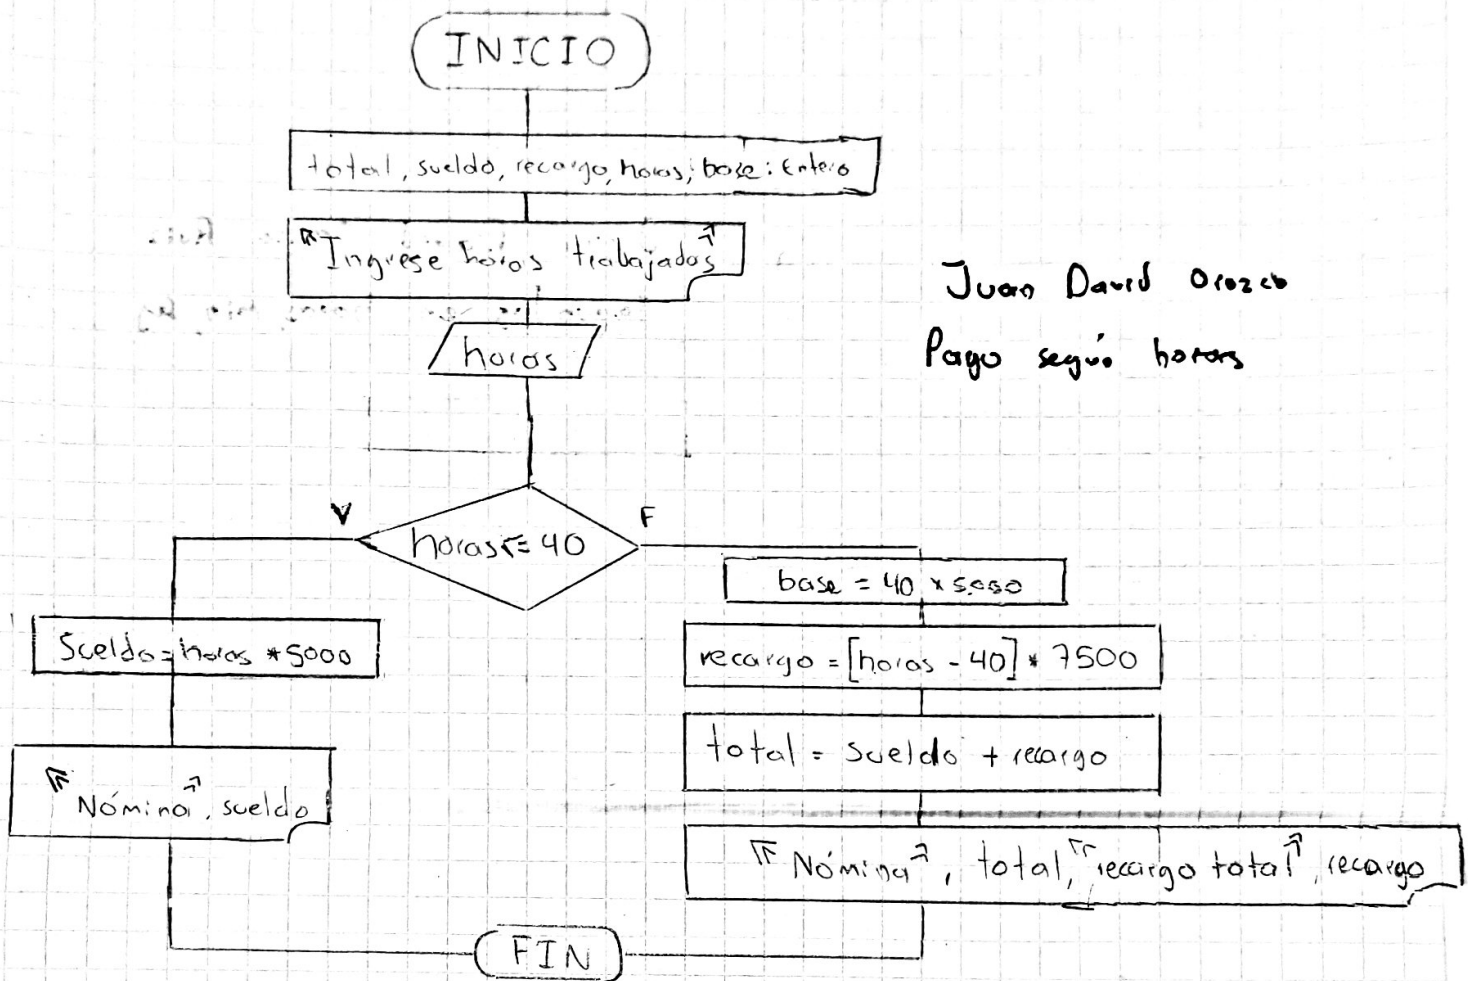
INICIO

total, sueldo, recargo, horas, base : Entero

"Ingrese horas trabajadas"

horas

Juan David Orozco
Pago según horas

V

horas<=40

F

base = 40 x 5000

Sueldo = horas * 5000

recargo = [horas - 40] * 7500

total = sueldo + recargo

"Nómina", sueldo

"Nómina", total, "recargo total", recargo

FIN